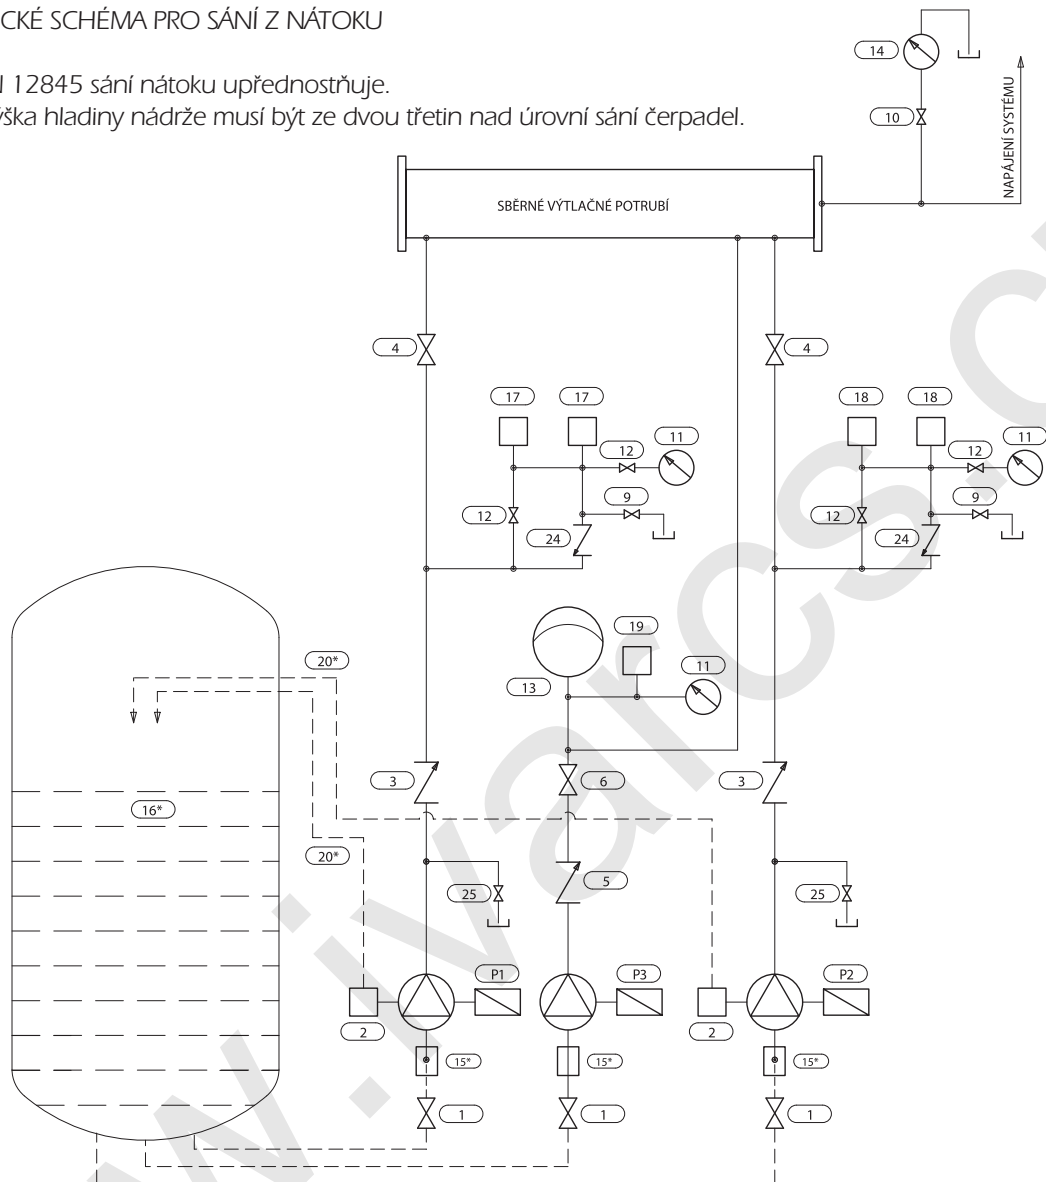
CKÉ SCHÉMA PRO SÁNÍ Z NÁTOKU

I 12845 sání nátoku upřednostňuje.
výška hladiny nádrže musí být ze dvou třetin nad úrovní sání čerpadel.

14
10
NAPÁJENÍ SYSTÉMU

SBĚRNÉ VÝTLAČNÉ POTRUBÍ

4
4
17
17
18
18
12
11
12
11
12
9
12
9
24
24
19
11
13
20*
16*
3
6
3
20*
5
25
25
P1
P3
P2
2
2
15*
15*
15*
1
1
1